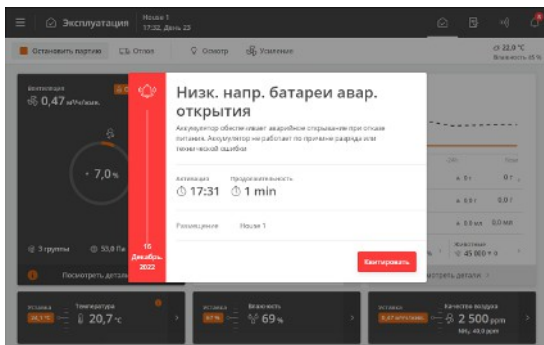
Эксплуатация House 1 17:32, День 23

Остановить партию Отвал Осмотр Усиление

22,0 °C
Влажность 65 %

Вентиляция
0,47 м³/ч/кг.

- 7,0 %

3 группы 53,0 Па

Посмотреть детали

Низк. напр. батареи авар. открытия

Аккумулятор обеспечивает аварийное открывание при отказе питания. Аккумулятор не работает по причине разряда или технической ошибки

Активация
17:31

Продолжительность
1 min

Размещение
House 1

10 Декабрь 2022

Квитировать

0 г
0,0 г
0,0 мл
45 000 + g

смотреть детали

Уставка 24,1 °C
Температура
20,7 °C

Уставка 67 %
Влажность
69 %

Уставка 3,47 м³/ч/кг
Качество воздуха
2 500 ppm
NH₃ 49,0 ppm